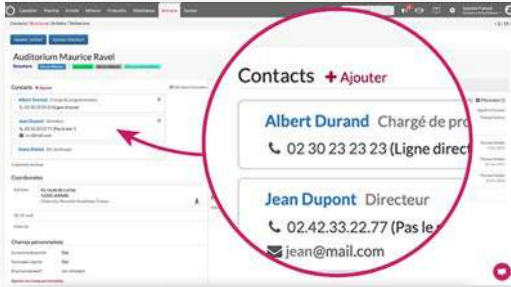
Auditorium Maurice Ravel

Contacts + Ajouter

Albert Durand Chargé de pro

02 30 23 23 23 (Ligne direct

Jean Dupont Directeur

02.42.33.22.77 (Pas le s

jean@mail.com

Coordonnées

Champs personnalisés